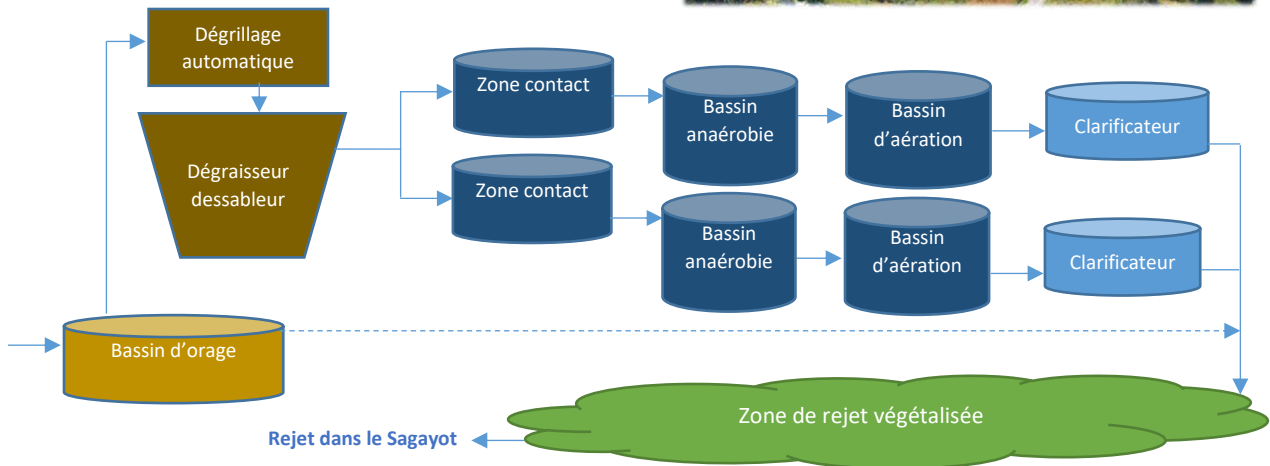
Dégrillage automatique

Dégraisseur dessableur

Zone contact

Zone contact

Bassin anaérobie

Bassin anaérobie

Bassin d'aération

Bassin d'aération

Clarificateur

Clarificateur

Bassin d'orage

Zone de rejet végétalisée

Rejet dans le Sagayot